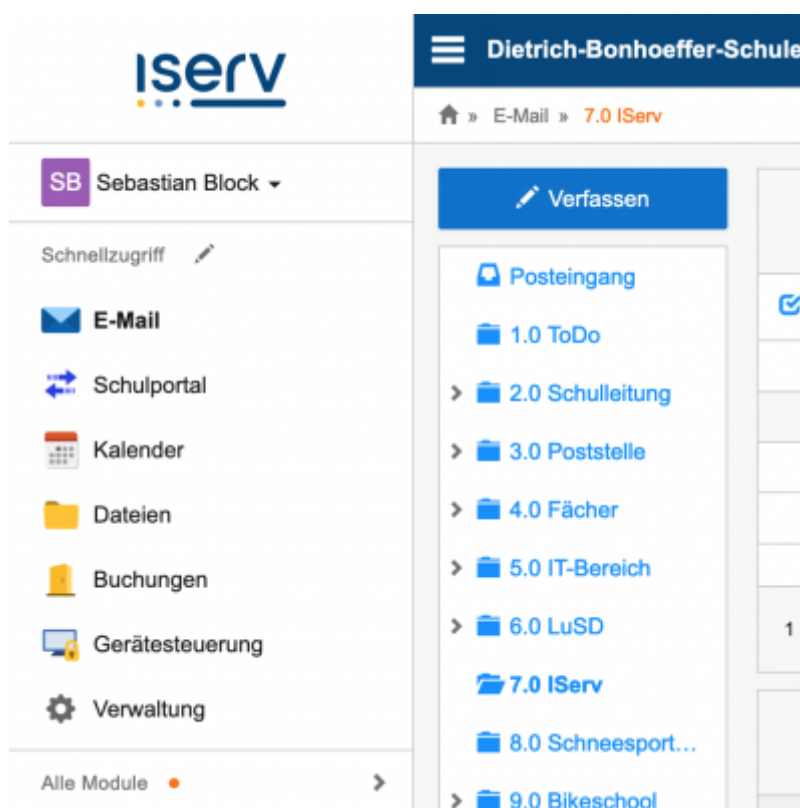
ISERV

Dietrich-Bonhoeffer-Schule

» E-Mail » 7.0 IServ

SB Sebastian Block

Schnellzugriff

E-Mail

Schulportal

Kalender

Dateien

Buchungen

Gerätesteuerung

Verwaltung

Alle Module

Verfassen

Posteingang

1.0 ToDo

2.0 Schulleitung

3.0 Poststelle

4.0 Fächer

5.0 IT-Bereich

6.0 LuSD

7.0 IServ

8.0 Schneesport...

9.0 Bikeschool

1